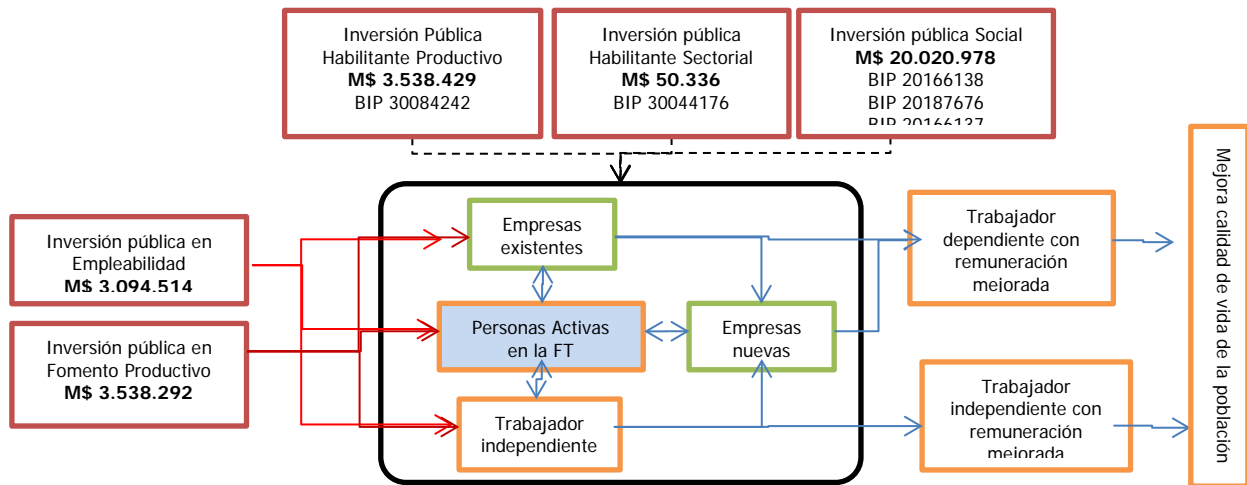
Inversión Pública Habilitante Productivo
M$ 3.538.429
BIP 30084242

Inversión pública Habilitante Sectorial
M$ 50.336
BIP 30044176

Inversión pública Social
M$ 20.020.978
BIP 20166138
BIP 20187676
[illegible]

Inversión pública en Empleabilidad
M$ 3.094.514

Inversión pública en Fomento Productivo
M$ 3.538.292

Empresas existentes

Personas Activas en la FT

Empresas nuevas

Trabajador independiente

Trabajador dependiente con remuneración mejorada

Trabajador independiente con remuneración mejorada

Mejora calidad de vida de la población